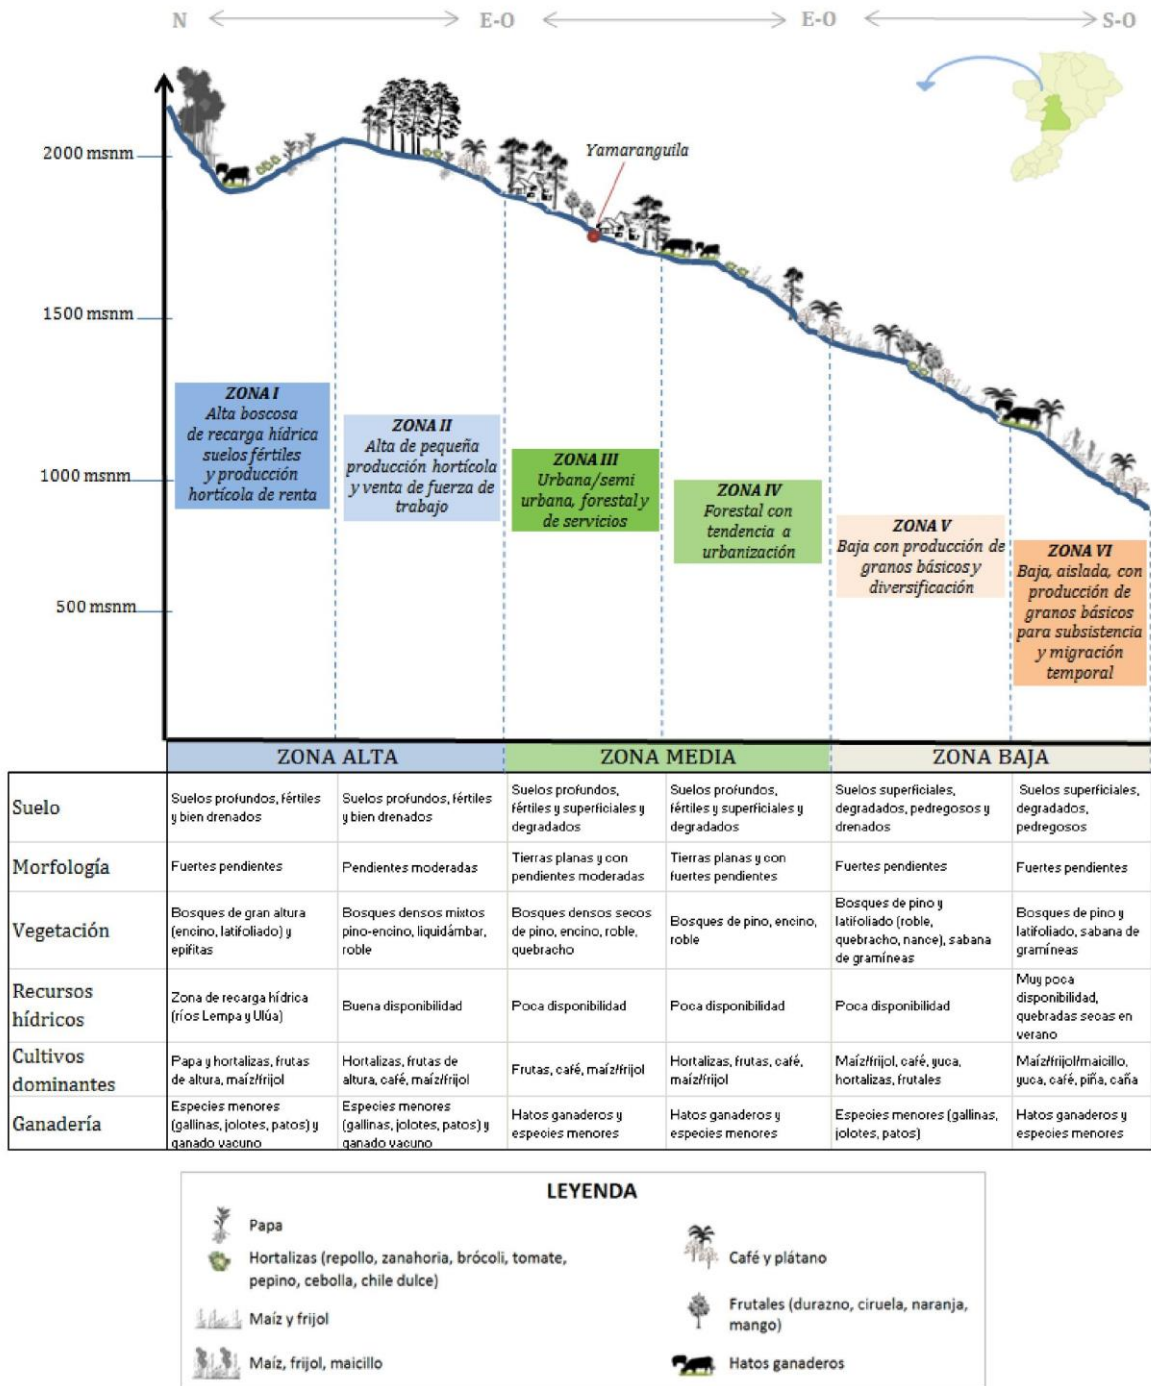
N E-O E-O S-O

2000 msnm
1500 msnm
1000 msnm
500 msnm

Yamaranguila

ZONA I
Alta boscosa de recarga hídrica suelos fértiles y producción hortícola de renta

ZONA II
Alta de pequeña producción hortícola y venta de fuerza de trabajo

ZONA III
Urbana/semi urbana, forestal y de servicios

ZONA IV
Forestal con tendencia a urbanización

ZONA V
Baja con producción de granos básicos y diversificación

ZONA VI
Baja, aislada, con producción de granos básicos para subsistencia y migración temporal

| | ZONA ALTA | | ZONA MEDIA | | ZONA BAJA | |
|---|---|---|---|---|---|---|
| Suelo | Suelos profundos, fértiles y bien drenados | Suelos profundos, fértiles y bien drenados | Suelos profundos, fértiles y superficiales y degradados | Suelos profundos, fértiles y superficiales y degradados | Suelos superficiales, degradados, pedregosos y drenados | Suelos superficiales, degradados, pedregosos |
| Morfología | Fuertes pendientes | Pendientes moderadas | Tierras planas y con pendientes moderadas | Tierras planas y con fuertes pendientes | Fuertes pendientes | Fuertes pendientes |
| Vegetación | Bosques de gran altura (encino, latifoliado) y epifitas | Bosques densos mixtos pino-encino, liquidámbar, roble | Bosques densos secos de pino, encino, roble, quebracho | Bosques de pino, encino, roble | Bosques de pino y latifoliado (roble, quebracho, nance), sabana de gramíneas | Bosques de pino y latifoliado, sabana de gramíneas |
| Recursos hídricos | Zona de recarga hídrica (ríos Lempa y Ulúa) | Buena disponibilidad | Poca disponibilidad | Poca disponibilidad | Poca disponibilidad | Muy poca disponibilidad, quebradas secas en verano |
| Cultivos dominantes | Papa y hortalizas, frutas de altura, maíz/frijol | Hortalizas, frutas de altura, café, maíz/frijol | Frutas, café, maíz/frijol | Hortalizas, frutas, café, maíz/frijol | Maíz/frijol, café, yuca, hortalizas, frutales | Maíz/frijol/maicillo, yuca, café, piña, caña |
| Ganadería | Especies menores (gallinas, jolotes, patos) y ganado vacuno | Especies menores (gallinas, jolotes, patos) y ganado vacuno | Hatos ganaderos y especies menores | Hatos ganaderos y especies menores | Especies menores (gallinas, jolotes, patos) | Hatos ganaderos y especies menores |

LEYENDA
Papa
Hortalizas (repollo, zanahoria, brócoli, tomate, pepino, cebolla, chile dulce)
Maíz y frijol
Maíz, frijol, maicillo
Café y plátano
Frutales (durazno, ciruela, naranja, mango)
Hatos ganaderos